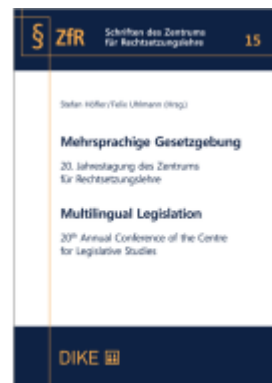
§ ZfR Schriften des Zentrums für Rechtsetzungslehre 15

Stefan Höfler/Felix Uhlmann (Hrsg.)

Mehrsprachige Gesetzgebung

20. Jahrestagung des Zentrums für Rechtsetzungslehre

Multilingual Legislation

20$^{th}$ Annual Conference of the Centre for Legislative Studies

DIKE